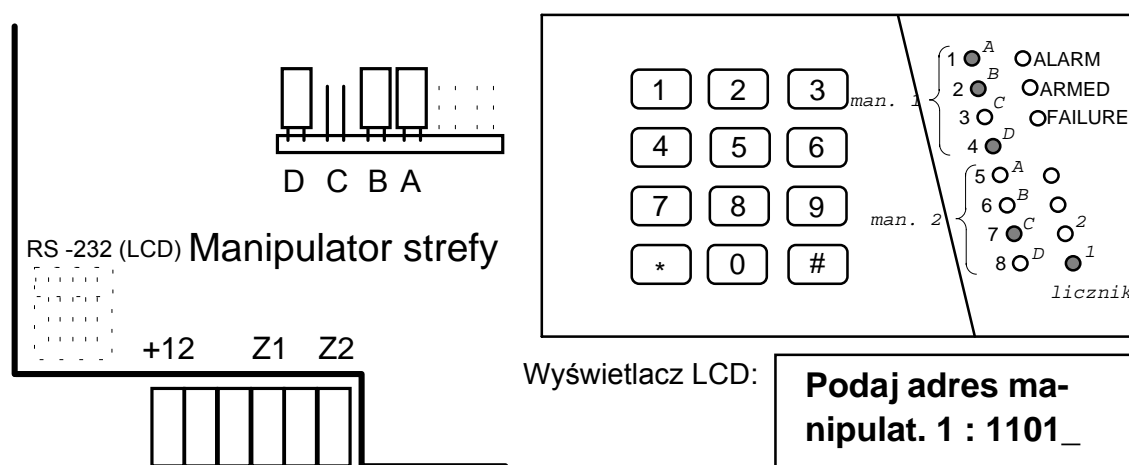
D C B A

RS -232 (LCD) Manipulator strefy

+12 Z1 Z2

1 2 3
4 5 6
7 8 9
* 0 #

man. 1
1 A ALARM
2 B ARMED
3 C FAILURE
4 D

man. 2
5 A
6 B
7 C 2
8 D 1
licznik

Wyświetlacz LCD:

Podaj adres manipulat. 1 : 1101_